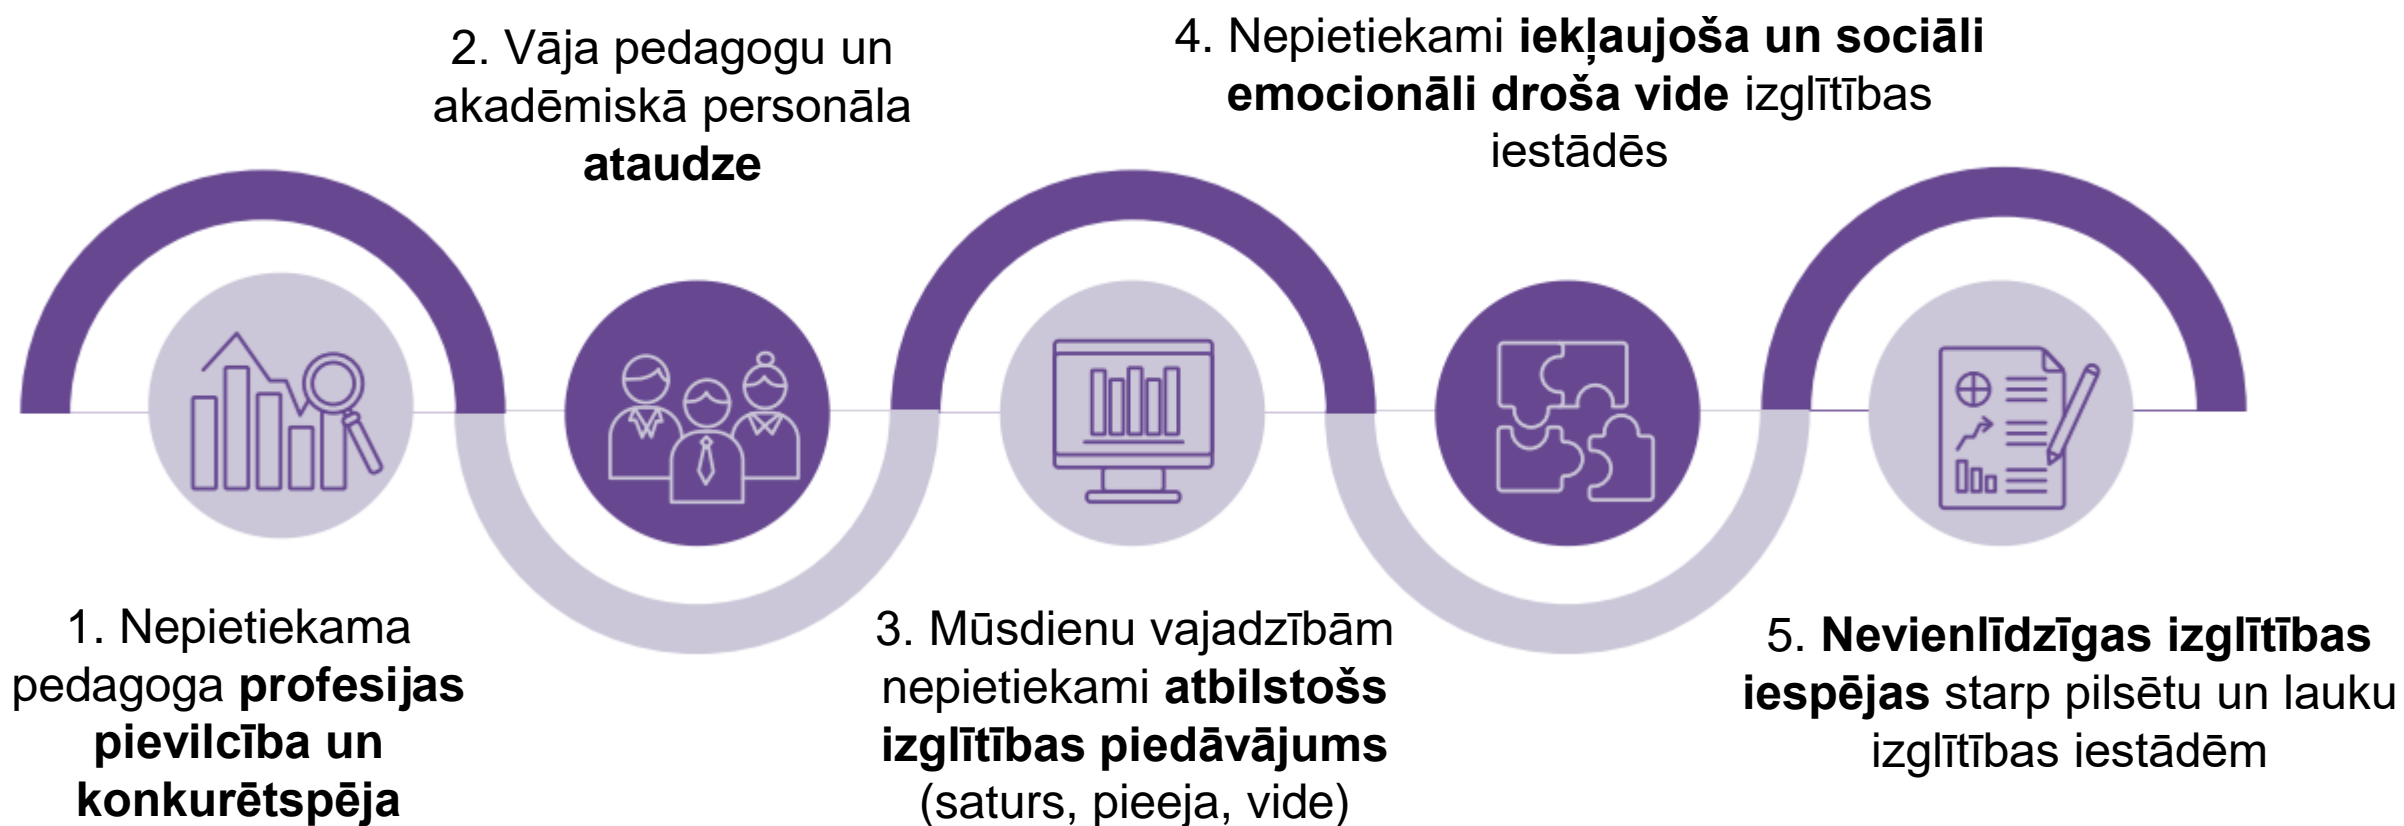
2. Vāja pedagogu un akadēmiskā personāla **ataudze**

4. Nepietiekami **iekļaujoša un sociāli emocionāli droša vide** izglītības iestādēs

1. Nepietiekama pedagoga **profesijas pievilcība un konkurētspēja**

3. Mūsdienu vajadzībām nepietiekami **atbilstošs izglītības piedāvājums** (saturs, pieeja, vide)

5. **Nevienlīdzīgas izglītības iespējas** starp pilsētu un lauku izglītības iestādēm